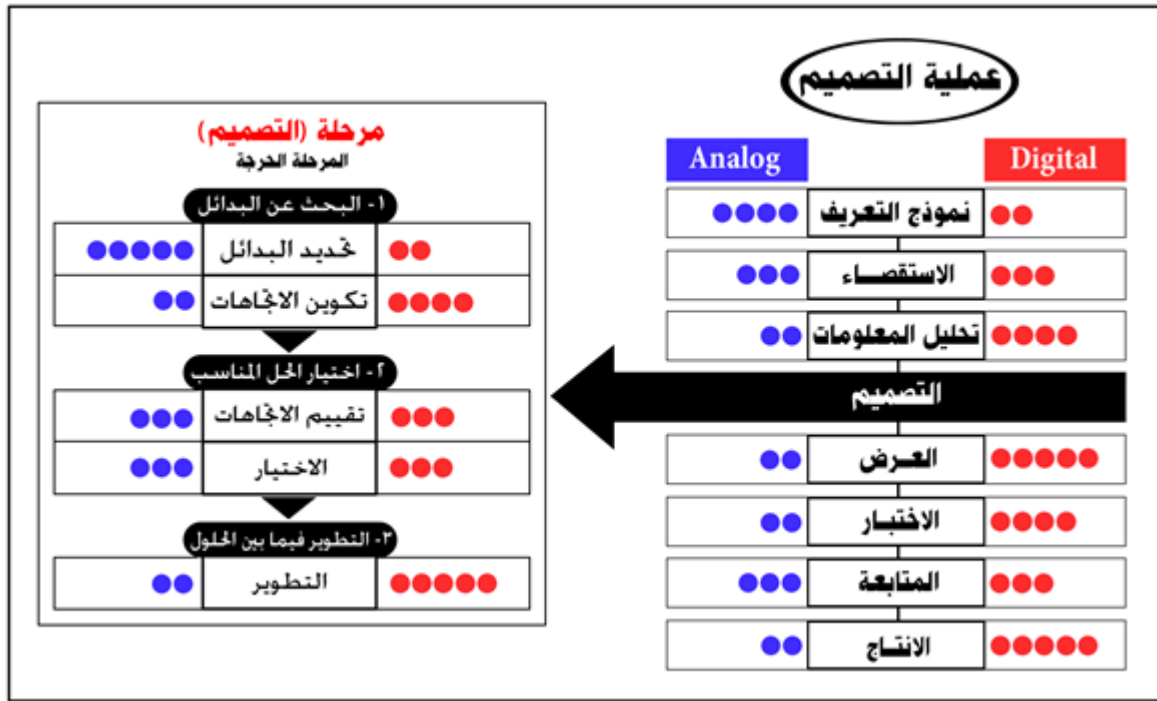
عملية التصميم

Digital

Analog

| Digital | | Analog |
|---|---|---|
| ●● | نموذج التعريف | ●●●● |
| ●●● | الاستقصــاء | ●●● |
| ●●●● | تحليل المعلومات | ●● |

التصميم

| Digital | | Analog |
|---|---|---|
| ●●●●● | العــرض | ●● |
| ●●●● | الاختبــار | ●● |
| ●●● | المتابعة | ●●● |
| ●●●●● | الانتــاج | ●● |

مرحلة (التصميم)
المرحلة الحرجة

١- البحث عن البدائل

| | | |
|---|---|---|
| ●● | تحديد البدائل | ●●●●● |
| ●●●● | تكوين الاتجاهات | ●● |

٢- اختيار الحل المناسب

| | | |
|---|---|---|
| ●●● | تقييم الاتجاهات | ●●● |
| ●●● | الاختيار | ●●● |

٣- التطوير فيما بين الحلول

| | | |
|---|---|---|
| ●●●●● | التطوير | ●● |